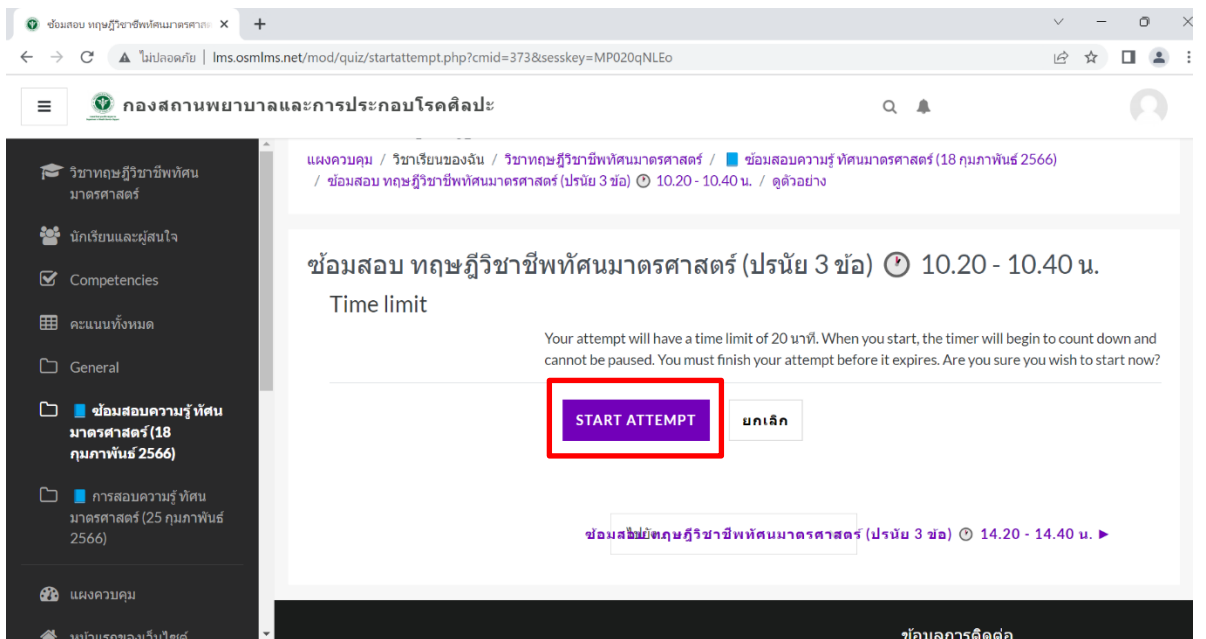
ข้อมสอบ ทฤษฎีวิชาชีพทัศนมาตรศาส ×
+

ไม่ปลอดภัย | lms.osmlms.net/mod/quiz/startattempt.php?cmid=373&sesskey=MP020qNLEo

กองสถานพยาบาลและการประกอบโรคศิลปะ

วิชาทฤษฎีวิชาชีพทัศนมาตรศาสตร์

นักเรียนและผู้สนใจ

Competencies

คะแนนทั้งหมด

General

ข้อมสอบความรู้ ทัศนมาตรศาสตร์ (18 กุมภาพันธ์ 2566)

การสอบความรู้ ทัศนมาตรศาสตร์ (25 กุมภาพันธ์ 2566)

แผงควบคุม

หน้าแรกของเว็บไซต์

แผงควบคุม / วิชาเรียนของฉัน / วิชาทฤษฎีวิชาชีพทัศนมาตรศาสตร์ / ข้อมสอบความรู้ ทัศนมาตรศาสตร์ (18 กุมภาพันธ์ 2566) / ข้อมสอบ ทฤษฎีวิชาชีพทัศนมาตรศาสตร์ (ปรนัย 3 ข้อ) 10.20 - 10.40 น. / ดูตัวอย่าง

ข้อมสอบ ทฤษฎีวิชาชีพทัศนมาตรศาสตร์ (ปรนัย 3 ข้อ) 10.20 - 10.40 น.

Time limit

Your attempt will have a time limit of 20 นาที. When you start, the timer will begin to count down and cannot be paused. You must finish your attempt before it expires. Are you sure you wish to start now?

START ATTEMPT

ยกเลิก

ข้อมสอบ ทฤษฎีวิชาชีพทัศนมาตรศาสตร์ (ปรนัย 3 ข้อ) 14.20 - 14.40 น. ►

ข้อมูลการติดต่อ